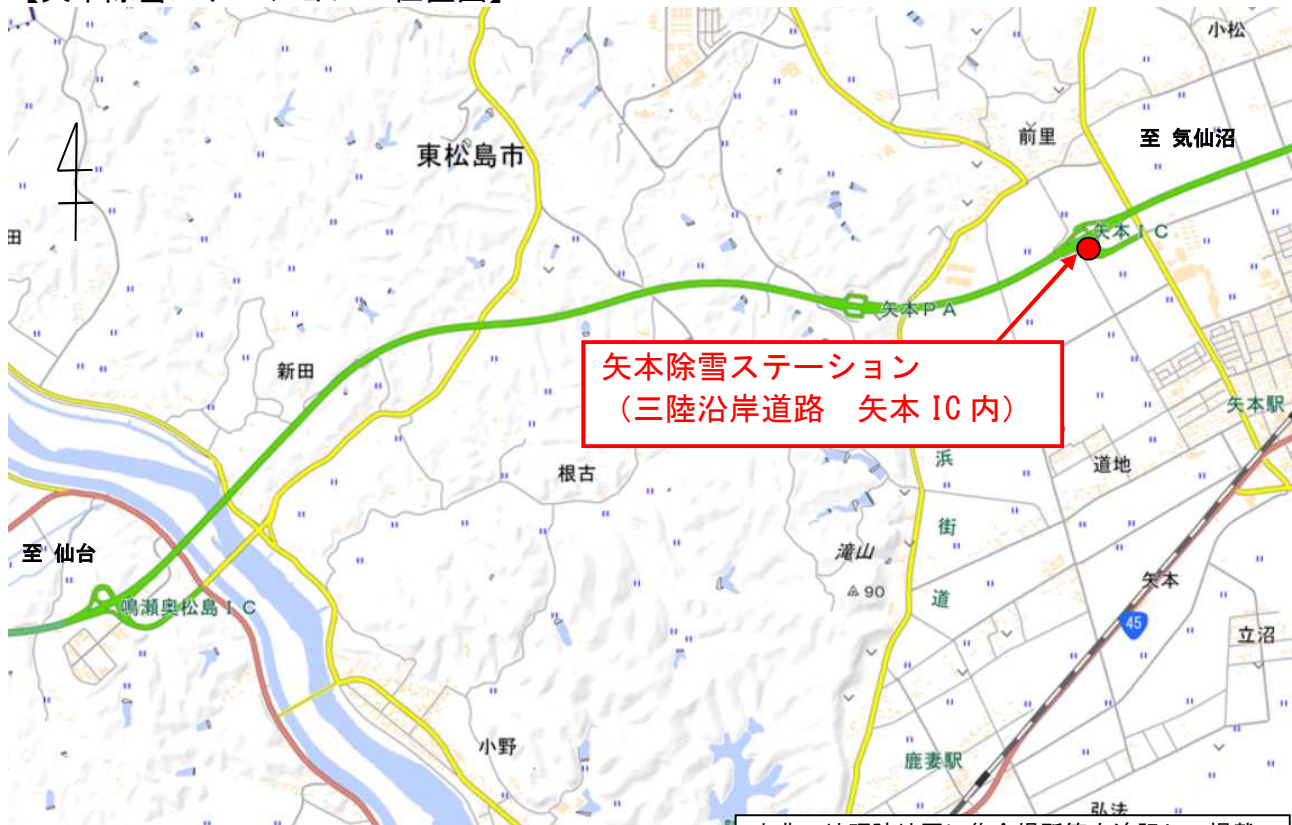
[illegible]

小松

前里

至 気仙沼

東松島市

田

矢本ＩＣ

矢本ＰＡ

矢本除雪ステーション
（三陸沿岸道路　矢本 IC 内）

新田

矢本駅

道地

根古

浜

街

道

至 仙台

滝山

△90

矢本

鳴瀬奥松島ＩＣ

45

立沼

小野

鹿妻駅

弘法

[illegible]